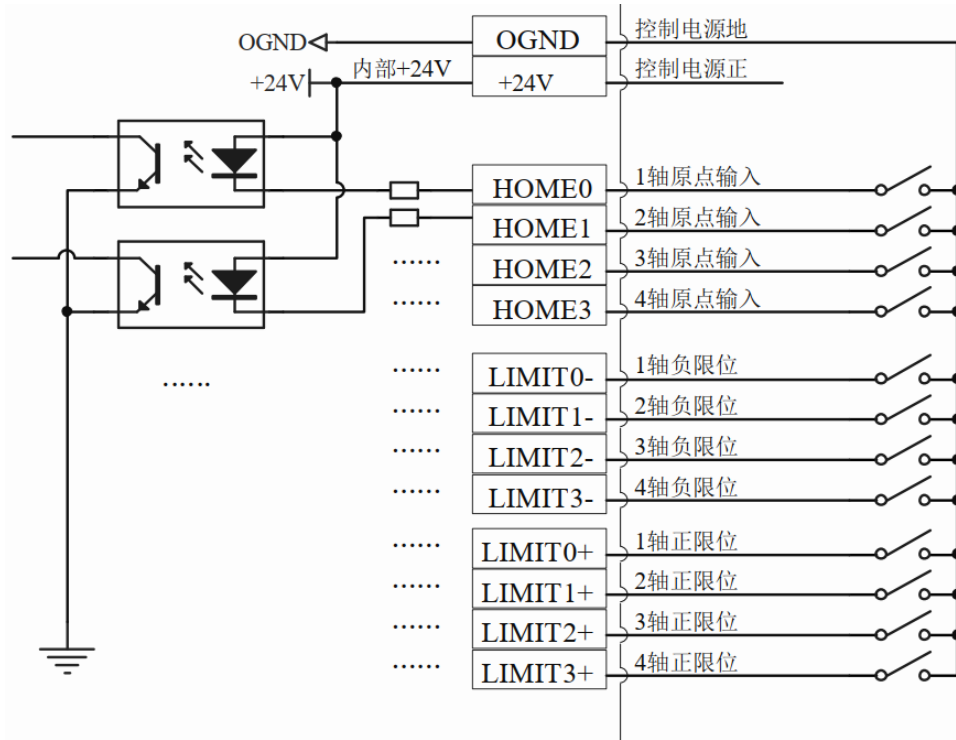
OGND
OGND
控制电源地
+24V
内部+24V
+24V
控制电源正
HOME0
1轴原点输入
HOME1
2轴原点输入
......
HOME2
3轴原点输入
......
HOME3
4轴原点输入
......
......
LIMIT0-
1轴负限位
......
LIMIT1-
2轴负限位
......
LIMIT2-
3轴负限位
......
LIMIT3-
4轴负限位
......
LIMIT0+
1轴正限位
......
LIMIT1+
2轴正限位
......
LIMIT2+
3轴正限位
......
LIMIT3+
4轴正限位